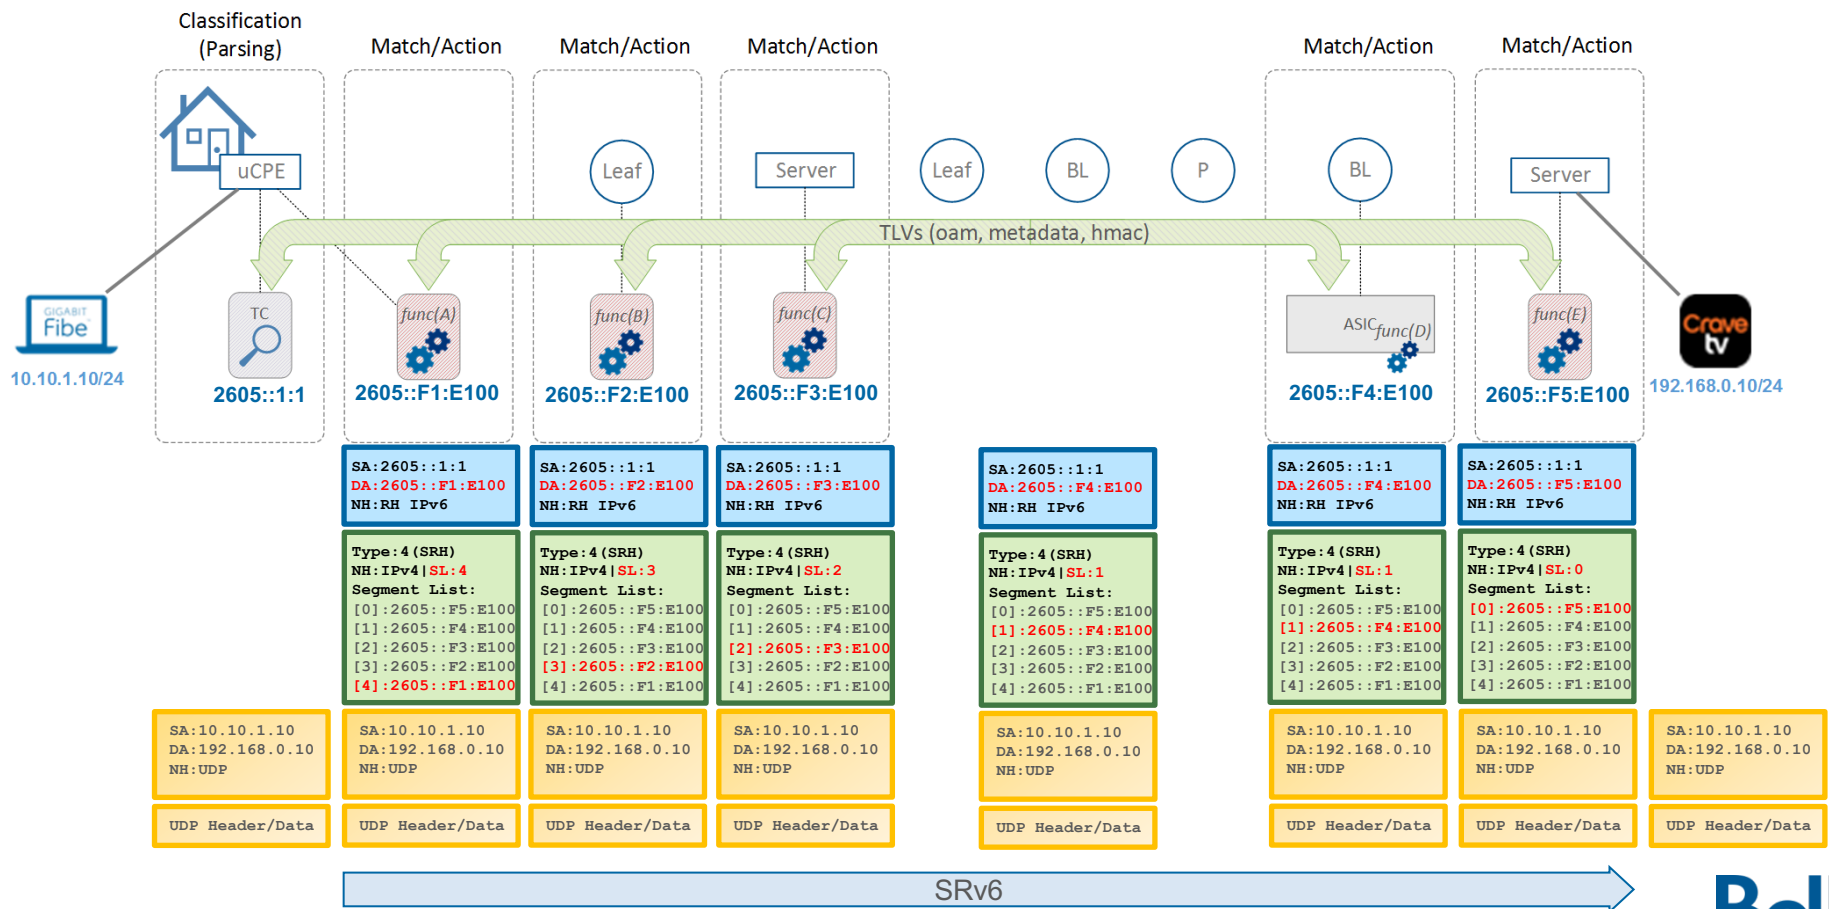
Classification (Parsing)

Match/Action

Match/Action

Match/Action

Match/Action

Match/Action

uCPE

Leaf

Server

Leaf

BL

P

BL

Server

TLVs (oam, metadata, hmac)

GIGABIT Fibe

10.10.1.10/24

TC

2605::1:1

func(A)

2605::F1:E100

func(B)

2605::F2:E100

func(C)

2605::F3:E100

ASIC func(D)

2605::F4:E100

func(E)

2605::F5:E100

Crave tv

192.168.0.10/24

SA:2605::1:1
DA:2605::F1:E100
NH:RH IPv6

SA:2605::1:1
DA:2605::F2:E100
NH:RH IPv6

SA:2605::1:1
DA:2605::F3:E100
NH:RH IPv6

SA:2605::1:1
DA:2605::F4:E100
NH:RH IPv6

SA:2605::1:1
DA:2605::F4:E100
NH:RH IPv6

SA:2605::1:1
DA:2605::F5:E100
NH:RH IPv6

Type:4(SRH)
NH:IPv4|SL:4
Segment List:
[0]:2605::F5:E100
[1]:2605::F4:E100
[2]:2605::F3:E100
[3]:2605::F2:E100
[4]:2605::F1:E100

Type:4(SRH)
NH:IPv4|SL:3
Segment List:
[0]:2605::F5:E100
[1]:2605::F4:E100
[2]:2605::F3:E100
[3]:2605::F2:E100
[4]:2605::F1:E100

Type:4(SRH)
NH:IPv4|SL:2
Segment List:
[0]:2605::F5:E100
[1]:2605::F4:E100
[2]:2605::F3:E100
[3]:2605::F2:E100
[4]:2605::F1:E100

Type:4(SRH)
NH:IPv4|SL:1
Segment List:
[0]:2605::F5:E100
[1]:2605::F4:E100
[2]:2605::F3:E100
[3]:2605::F2:E100
[4]:2605::F1:E100

Type:4(SRH)
NH:IPv4|SL:1
Segment List:
[0]:2605::F5:E100
[1]:2605::F4:E100
[2]:2605::F3:E100
[3]:2605::F2:E100
[4]:2605::F1:E100

Type:4(SRH)
NH:IPv4|SL:0
Segment List:
[0]:2605::F5:E100
[1]:2605::F4:E100
[2]:2605::F3:E100
[3]:2605::F2:E100
[4]:2605::F1:E100

SA:10.10.1.10
DA:192.168.0.10
NH:UDP

UDP Header/Data

SA:10.10.1.10
DA:192.168.0.10
NH:UDP

UDP Header/Data

SA:10.10.1.10
DA:192.168.0.10
NH:UDP

UDP Header/Data

SA:10.10.1.10
DA:192.168.0.10
NH:UDP

UDP Header/Data

SA:10.10.1.10
DA:192.168.0.10
NH:UDP

UDP Header/Data

SA:10.10.1.10
DA:192.168.0.10
NH:UDP

UDP Header/Data

SA:10.10.1.10
DA:192.168.0.10
NH:UDP

UDP Header/Data

SA:10.10.1.10
DA:192.168.0.10
NH:UDP

UDP Header/Data

SRv6

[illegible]